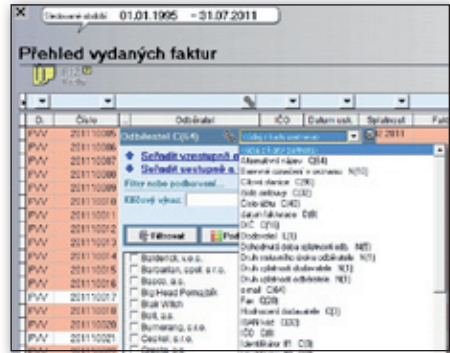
Účetní období 01.01.1995 – 31.07.2011

Přehled vydaných faktur

| D. | Číslo | Odběratel | IČO | Datum usk. | Splatnost | Fakt |
|---|---|---|---|---|---|---|
| PVV | 20110006 | | | | | |
| PVV | 20110007 | | | | | |
| PVV | 20110008 | | | | | |
| PVV | 20110009 | | | | | |
| PVV | 20110010 | | | | | |
| PVV | 20110011 | | | | | |
| PVV | 20110012 | | | | | |
| PVV | 20110013 | | | | | |
| PVV | 20110014 | | | | | |
| PVV | 20110015 | | | | | |
| PVV | 20110016 | | | | | |
| PVV | 20110017 | | | | | |
| PVV | 20110018 | | | | | |
| PVV | 20110019 | | | | | |
| PVV | 20110020 | | | | | |
| PVV | 20110021 | | | | | |

Odběratel C(64)

Seřadit vzestupně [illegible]

Seřadit sestupně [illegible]

Filtr nebo podbarvení...

Klíčový výraz:

Filtrovat

Pod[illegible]

Bulderlot, s.r.o.
Burbaitan, spol. s r.o.
Bus s.r.o.
Big Head Pomoček
Brait Witch
Boll, a.s.
Bumerang, s.r.o.
Cecral, s.r.o.
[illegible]

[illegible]

Alternativní název C(64)
Bankovní spojení v seznamu N(10)
Cílová stanice C(30)
Cizí měna C(3)
Číslo účtu C(40)
datum fakturace D(8)
DIČ C(15)
Dodavatel L(1)
Dodací doba splatnosti odb. N(5)
Druh cenového úseku odběratele N(1)
Druh splatnosti dodavatele N(1)
Druh splatnosti odběratele N(1)
e-mail C(64)
Fax C(20)
Hodnocení dodavatele C(1)
IBAN kód C(30)
IČO C(8)
Identifikátor #1 C(3)